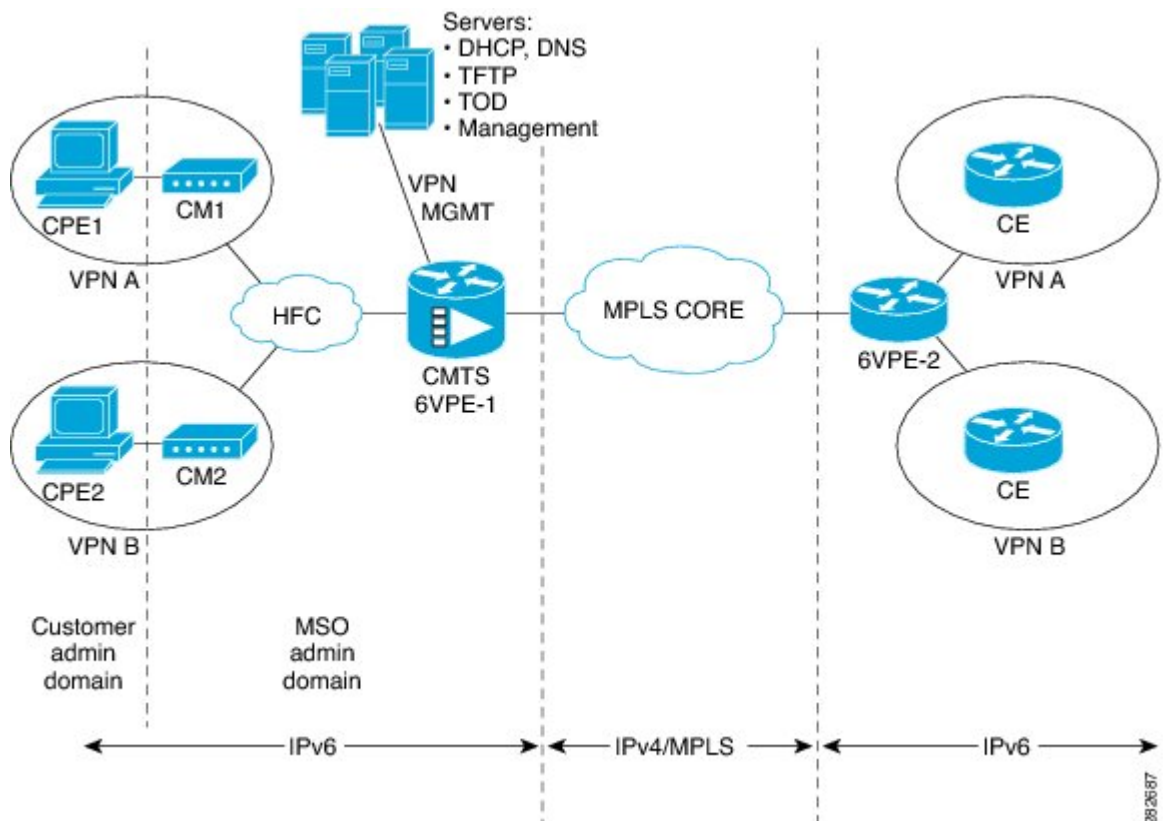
Servers:
• DHCP, DNS
• TFTP
• TOD
• Management

CPE1
CM1
VPN A

VPN MGMT

HFC

CMTS 6VPE-1

MPLS CORE

CE
VPN A

6VPE-2

CE
VPN B

CPE2
CM2
VPN B

Customer admin domain

MSO admin domain

IPv6

IPv4/MPLS

IPv6

282687